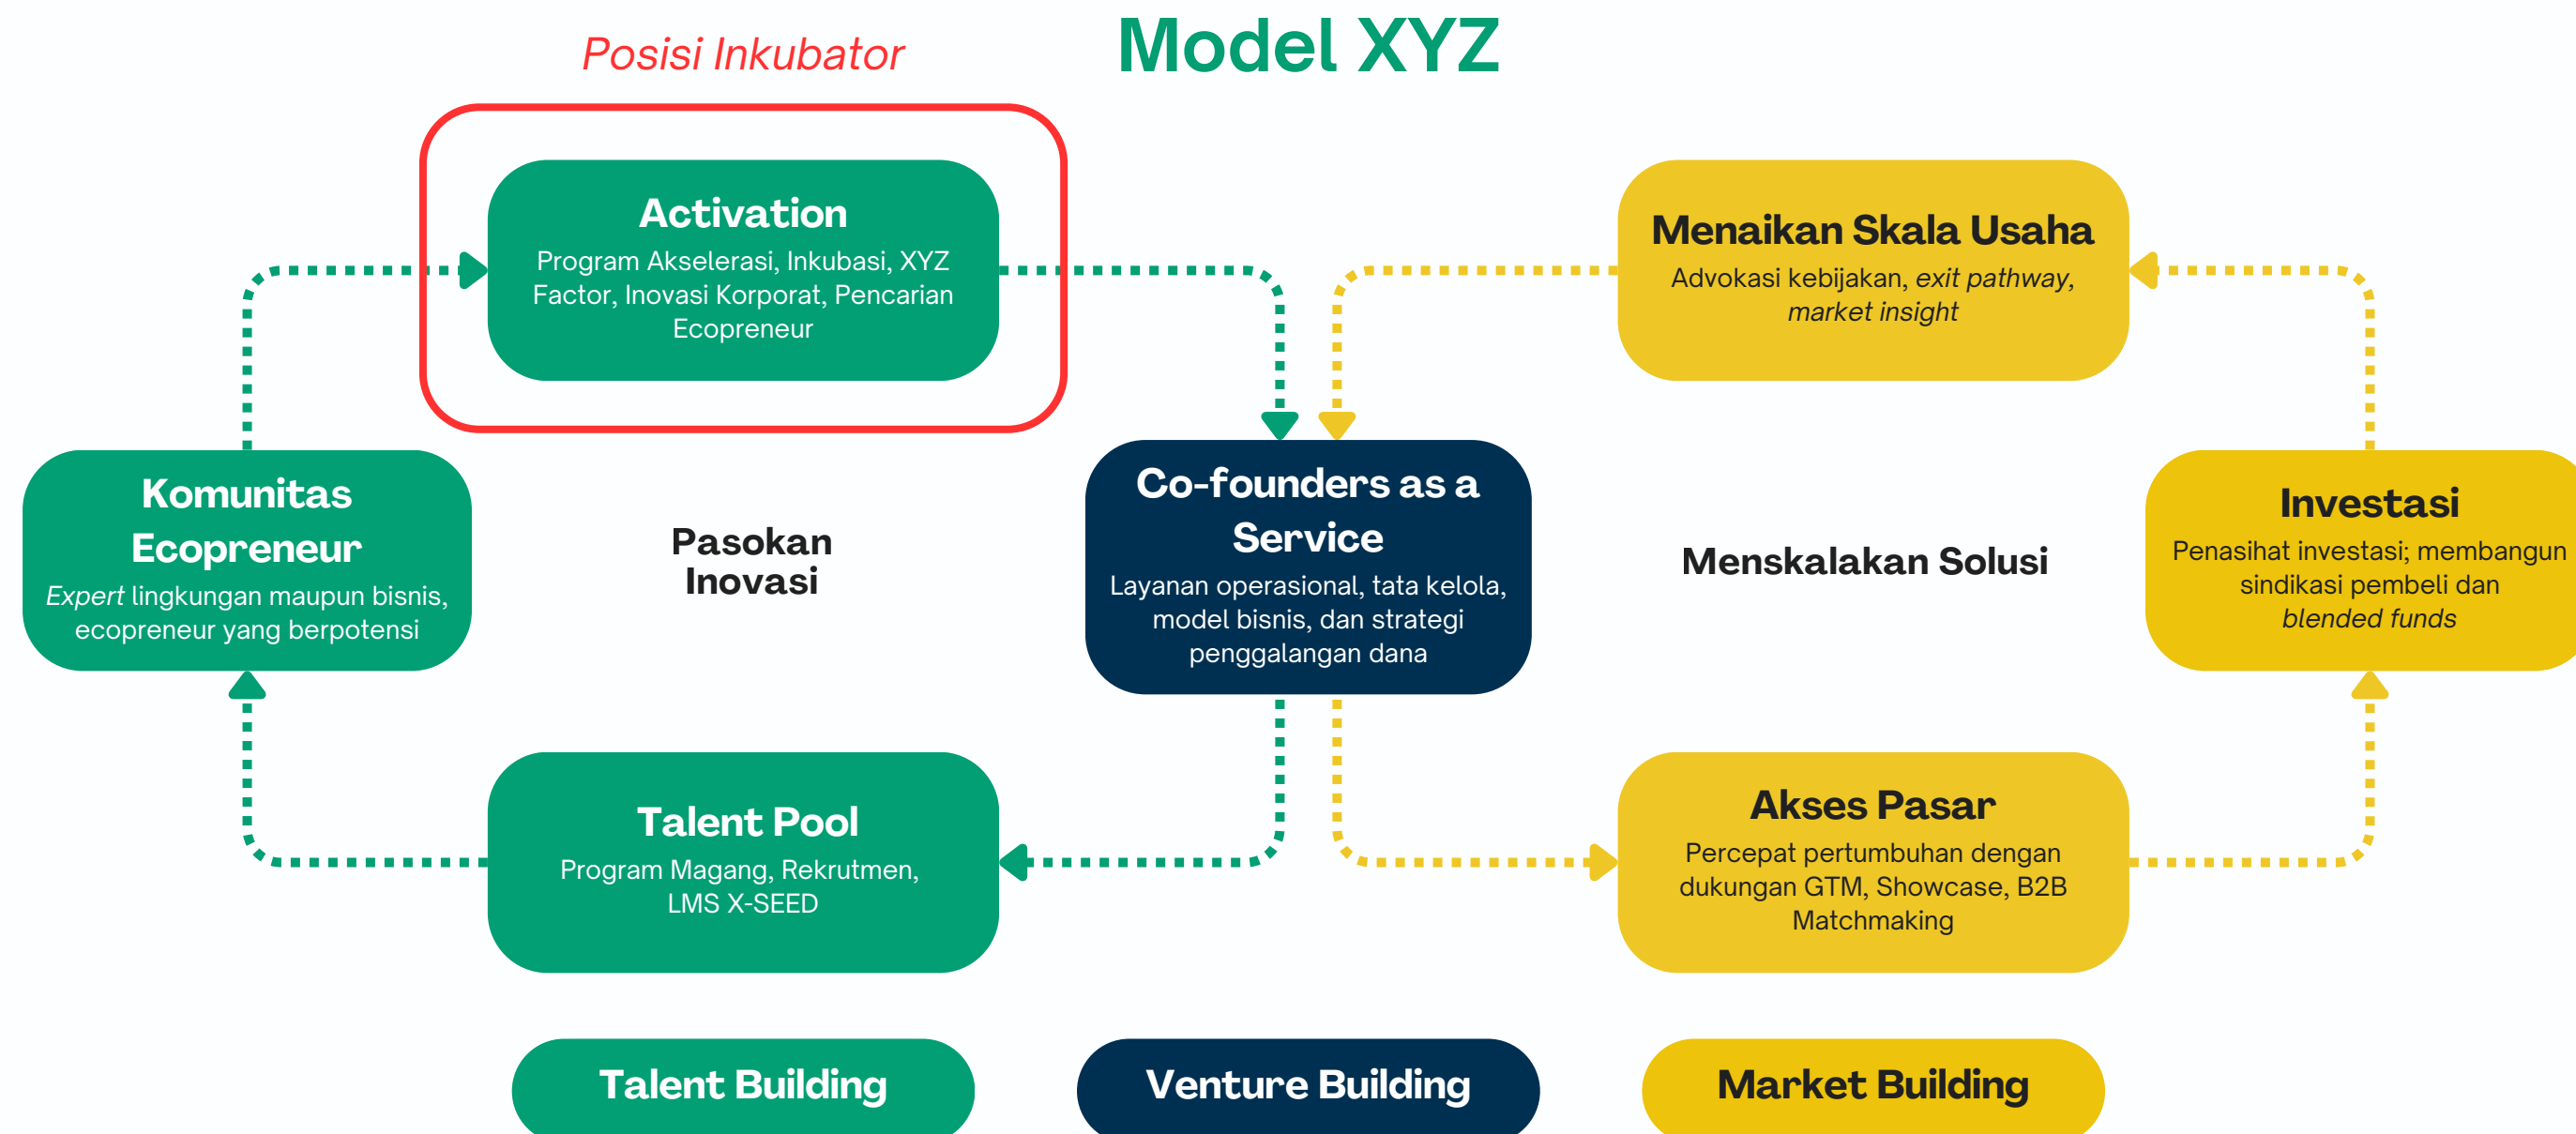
Posisi Inkubator

Model XYZ

Activation
Program Akselerasi, Inkubasi, XYZ Factor, Inovasi Korporat, Pencarian Ecopreneur

Menaikan Skala Usaha
Advokasi kebijakan, exit pathway, market insight

Komunitas Ecopreneur
Expert lingkungan maupun bisnis, ecopreneur yang berpotensi

Pasokan Inovasi

Co-founders as a Service
Layanan operasional, tata kelola, model bisnis, dan strategi penggalangan dana

Menskalakan Solusi

Investasi
Penasihat investasi; membangun sindikasi pembeli dan blended funds

Talent Pool
Program Magang, Rekrutmen, LMS X-SEED

Akses Pasar
Percepat pertumbuhan dengan dukungan GTM, Showcase, B2B Matchmaking

Talent Building

Venture Building

Market Building